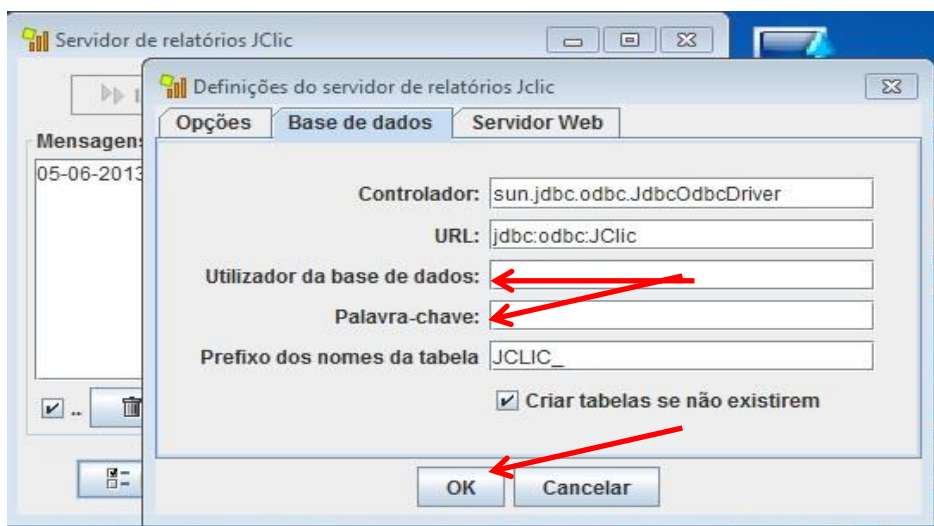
Servidor de relatórios JClic

Mensagens

05-06-2013

Definições do servidor de relatórios Jclic

Opções | Base de dados | Servidor Web

Controlador: sun.jdbc.odbc.JdbcOdbcDriver

URL: jdbc:odbc:JClic

Utilizador da base de dados:

Palavra-chave:

Prefixo dos nomes da tabela JCLIC_

Criar tabelas se não existirem

OK

Cancelar